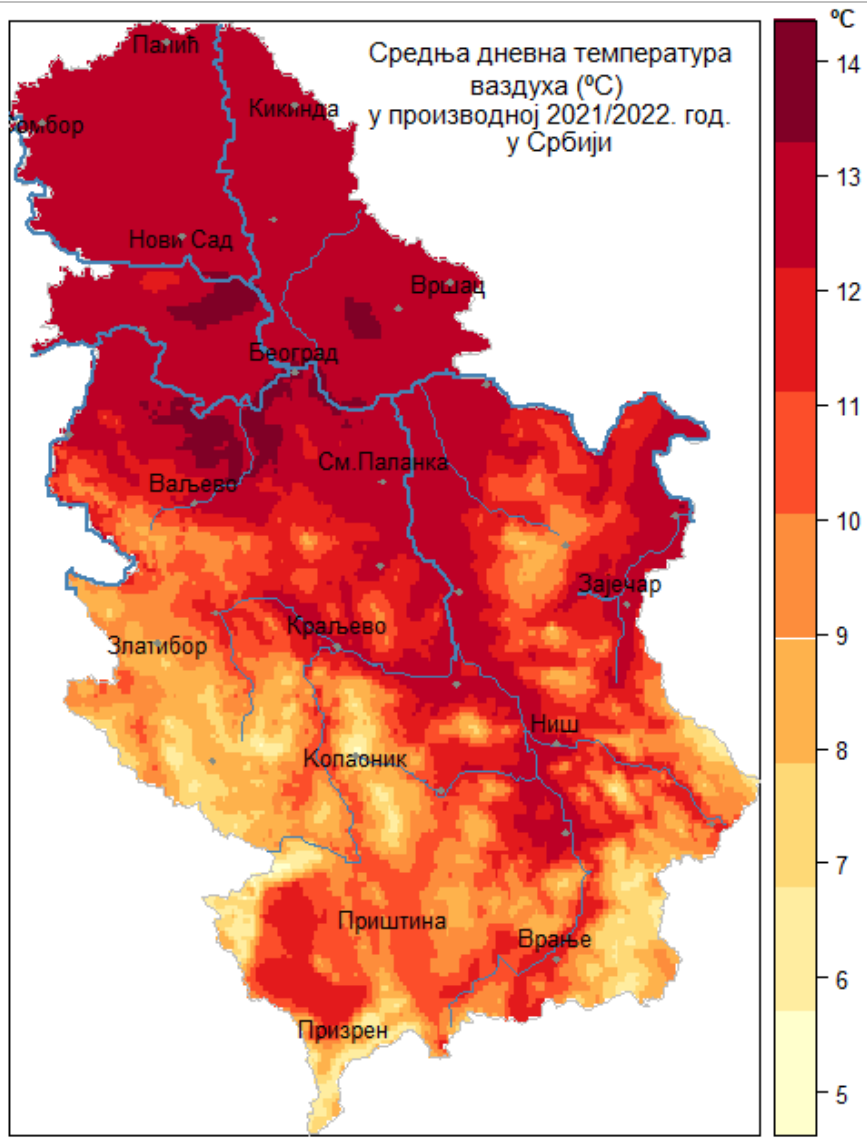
Средња дневна температура ваздуха (ºC) у производној 2021/2022. год. у Србији

Палић
Кикинда
Сомбор
Нови Сад
Вршац
Београд
Ваљево
См.Паланка
Зајечар
Златибор
Краљево
Ниш
Копаоник
Приштина
Врање
Призрен

ºC
14
13
12
11
10
9
8
7
6
5